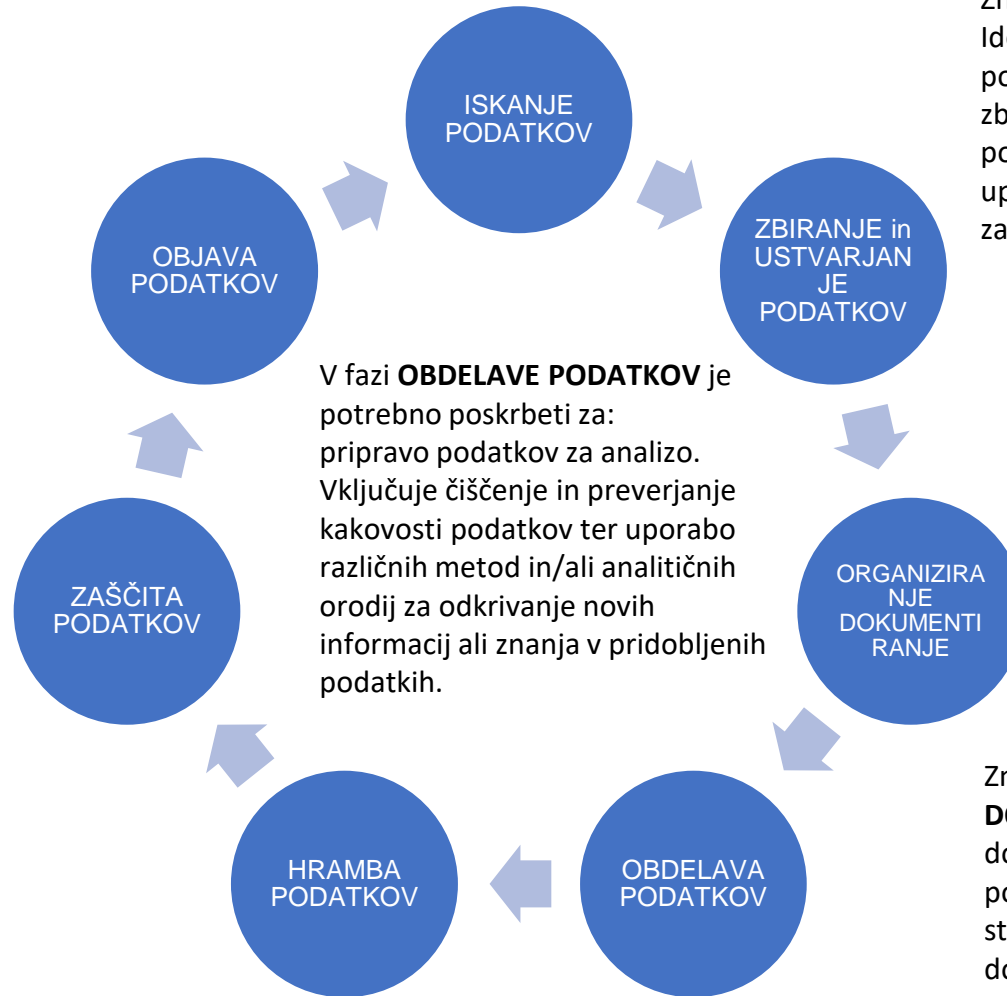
ISKANJE PODATKOV

ZBIRANJE in USTVARJAN JE PODATKOV

ORGANIZIRA NJE DOKUMENTI RANJE

OBDELAVA PODATKOV

HRAMBA PODATKOV

ZAŠČITA PODATKOV

OBJAVA PODATKOV

V fazi **OBDELAVE PODATKOV** je potrebno poskrbeti za: pripravo podatkov za analizo. Vključuje čiščenje in preverjanje kakovosti podatkov ter uporabo različnih metod in/ali analitičnih orodij za odkrivanje novih informacij ali znanja v pridobljenih podatkih.

Z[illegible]
Id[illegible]
po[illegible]
zb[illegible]
po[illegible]
up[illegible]
za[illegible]

Zr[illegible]
**D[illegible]**
do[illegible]
po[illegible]
st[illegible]
do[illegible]